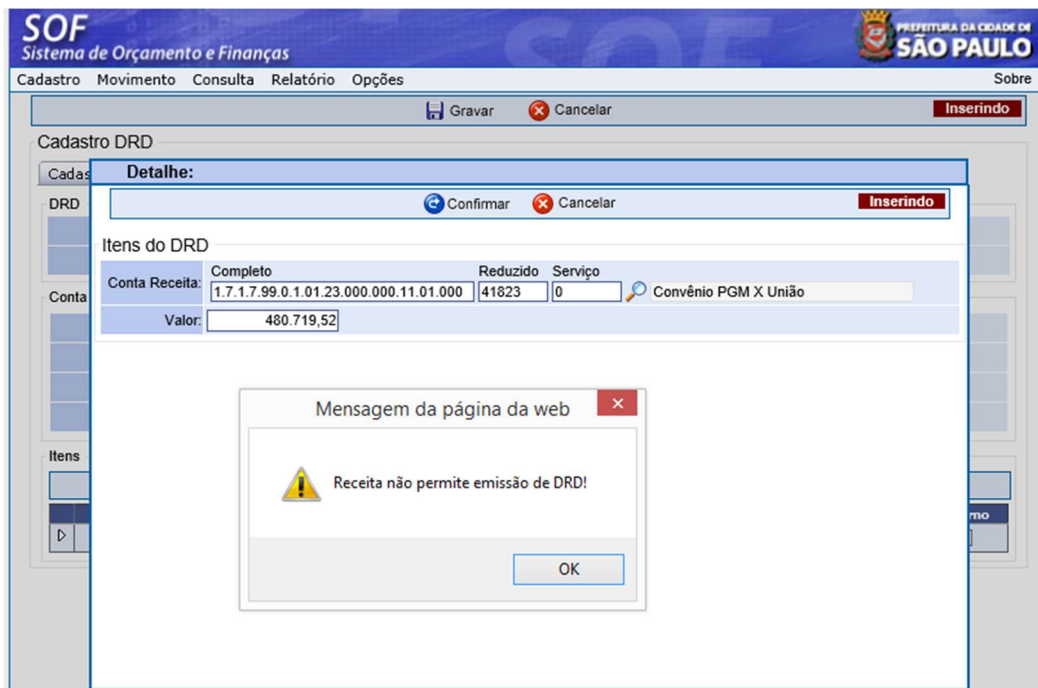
SOF
Sistema de Orçamento e Finanças

PREFEITURA DA CIDADE DE
SÃO PAULO

Cadastro Movimento Consulta Relatório Opções
Sobre

Gravar Cancelar
Inserindo

Cadastro DRD

Cadas

DRD

Conta

Itens

mo

Detalhe:

Confirmar Cancelar
Inserindo

Itens do DRD

| Conta Receita: | Completo: 1.7.1.7.99.0.1.01.23.000.000.11.01.000 | Reduzido: 41823 | Serviço: 0 | Convênio PGM X União |
|---|---|---|---|---|
| Valor: | 480.719,52 | | | |

Mensagem da página da web

Receita não permite emissão de DRD!

OK